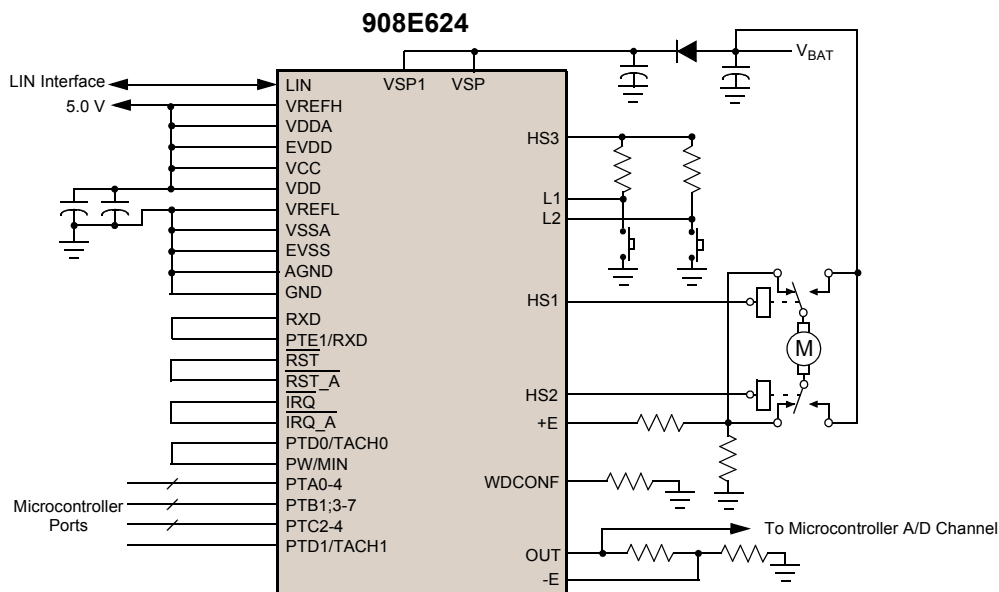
908E624

LIN Interface
5.0 V
LIN
VREFH
VDDA
EVDD
VCC
VDD
VREFL
VSSA
EVSS
AGND
GND
RXD
PTE1/RXD
$\overline{RST}$
$\overline{RST\_A}$
$\overline{IRQ}$
$\overline{IRQ\_A}$
PTD0/TACH0
PW/MIN
PTA0-4
PTB1;3-7
PTC2-4
PTD1/TACH1
Microcontroller Ports
VSP1
VSP
$V_{BAT}$
HS3
L1
L2
HS1
M
HS2
+E
WDCONF
OUT
-E
To Microcontroller A/D Channel